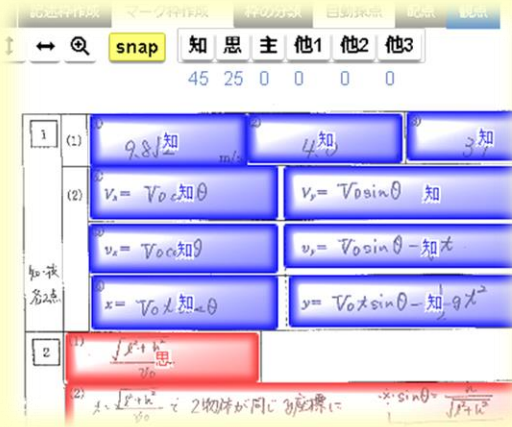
記述枠作成 マーク枠作成 枠の分類 自動採点 配点 観点

snap 知 思 主 他1 他2 他3
45 25 0 0 0 0

1 (1) 9.8 知 m/s 4 知 3 知

(2) $V_x = V_0 c$ 知 $\theta$ $V_y = V_0 \sin\theta$ 知

$v_x = V_0 c$ 知 $\theta$ $v_y = V_0 \sin\theta -$ 知 $t$

知・技 各5点

$x = V_0 t$ 知 $\theta$ $y = V_0 t \sin\theta -$ 知 $gt^2$

2 (1) $\frac{\sqrt{l^2+h^2}}{V_0}$ 思

(2) $t = \frac{\sqrt{l^2+h^2}}{V_0}$ で 2物体が同じ 座標に $\sin\theta = \frac{h}{\sqrt{l^2+h^2}}$